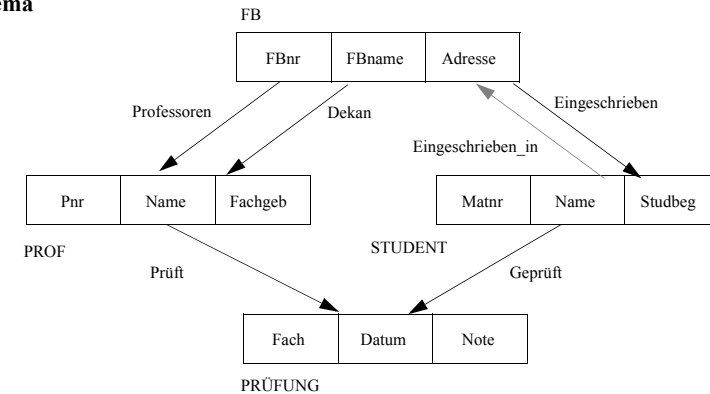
ema

FB

| FBnr | FBname | Adresse |
|---|---|---|

Professoren

Dekan

Eingeschrieben

Eingeschrieben_in

| Pnr | Name | Fachgeb |
|---|---|---|

PROF

| Matnr | Name | Studbeg |
|---|---|---|

STUDENT

Prüft

Geprüft

| Fach | Datum | Note |
|---|---|---|

PRÜFUNG